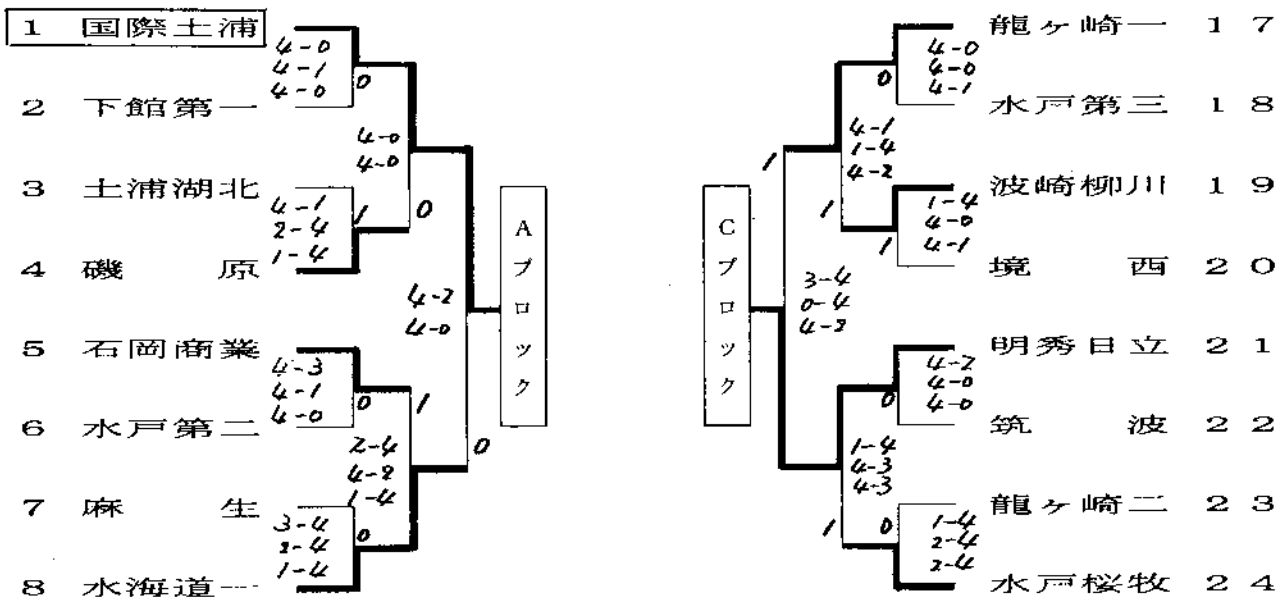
1 国際土浦
2 下館第一
3 土浦湖北
4 磯 原
5 石岡商業
6 水戸第二
7 麻 生
8 水海道一

4-0
4-1
4-0
0

4-0
4-0

4-1
2-4
1-4
1
0

4-2
4-0

4-3
4-1
4-0
0
1

2-4
4-2
1-4
0

3-4
2-4
1-4
0

A
ブ
ロ
ッ
ク

C
ブ
ロ
ッ
ク

龍ヶ崎一 17
水戸第三 18
波崎柳川 19
境 西 20
明秀日立 21
筑 波 22
龍ヶ崎二 23
水戸桜牧 24

4-0
4-0
4-1
0

4-1
1-4
4-2
1

1-4
4-0
4-1
1
1

3-4
0-4
4-2

4-2
4-0
4-0
0

1-4
4-3
4-3
1

1-4
2-4
2-4
0